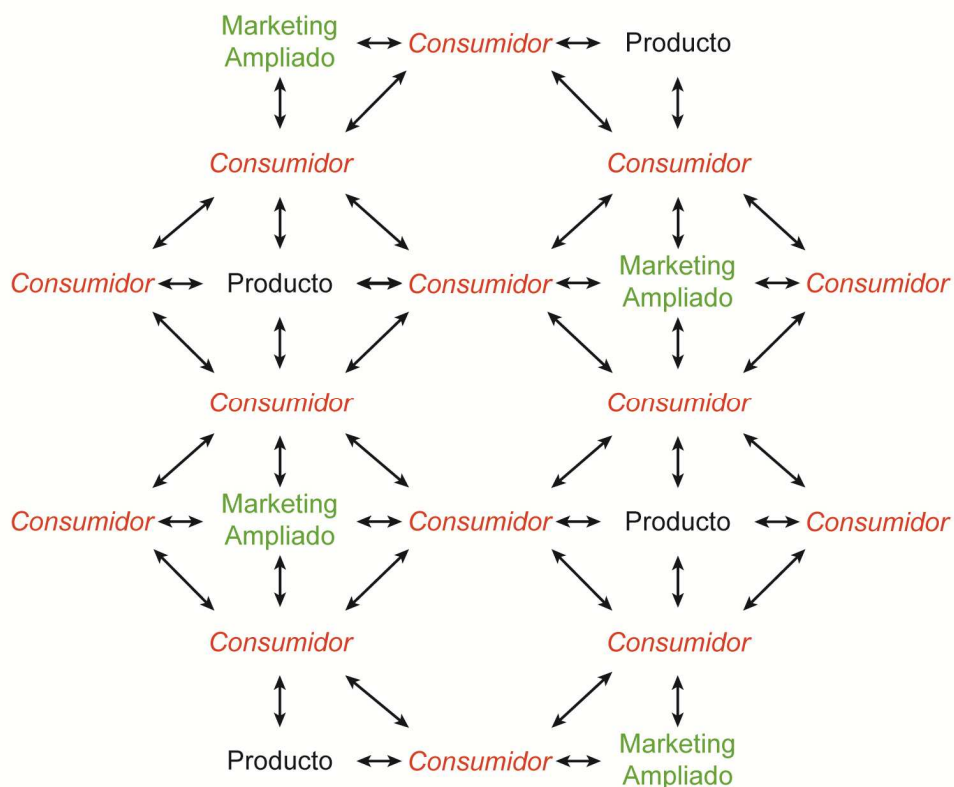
Marketing Ampliado Consumidor Producto

Consumidor Consumidor

Consumidor Producto Consumidor Marketing Ampliado Consumidor

Consumidor Consumidor

Consumidor Marketing Ampliado Consumidor Producto Consumidor

Consumidor Consumidor

Producto Consumidor Marketing Ampliado